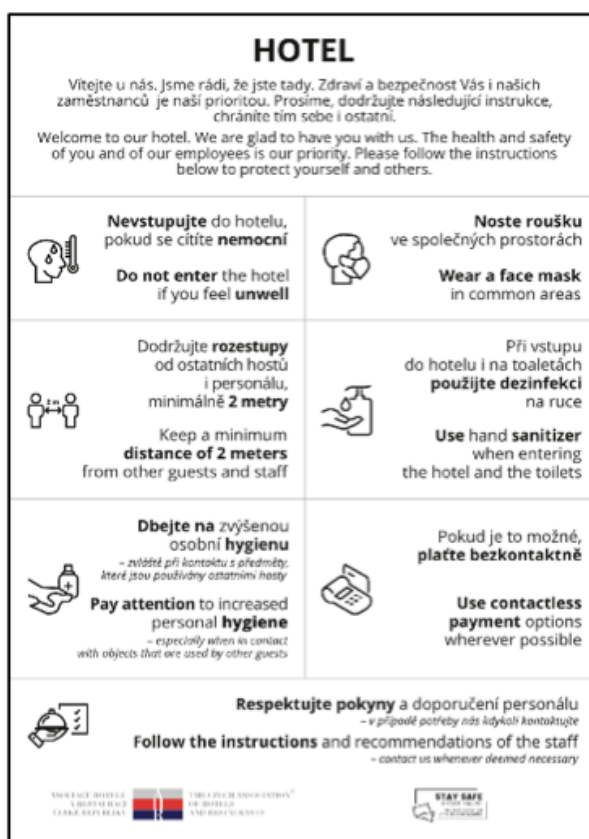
HOTEL

Vítejte u nás. Jsme rádi, že jste tady. Zdraví a bezpečnost Vás i našich zaměstnanců je naší prioritou. Prosíme, dodržujte následující instrukce, chráníte tím sebe i ostatní.

Welcome to our hotel. We are glad to have you with us. The health and safety of you and of our employees is our priority. Please follow the instructions below to protect yourself and others.

**Nevstupujte** do hotelu, pokud se cítíte **nemocní**

**Do not enter** the hotel if you feel **unwell**

**Noste roušku** ve společných prostorách

**Wear a face mask** in common areas

Dodržujte **rozestupy** od ostatních hostů i personálu, minimálně **2 metry**

2 m

Keep a minimum **distance of 2 meters** from other guests and staff

Při vstupu do hotelu i na toaletách **použijte dezinfekci** na ruce

**Use** hand **sanitizer** when entering the hotel and the toilets

**Dbejte na** zvýšenou osobní **hygienu**
– zvláště při kontaktu s předměty, které jsou používány ostatními hosty

**Pay attention** to increased personal **hygiene**
– especially when in contact with objects that are used by other guests

Pokud je to možné, **plaťte bezkontaktně**

**Use contactless payment** options wherever possible

**Respektujte pokyny** a doporučení personálu
– v případě potřeby nás kdykoli kontaktujte

**Follow the instructions** and recommendations of the staff
– contact us whenever deemed necessary

ASOCIACE HOTELŮ A RESTAURACÍ ČESKÉ REPUBLIKY

THE CZECH ASSOCIATION OF HOTELS AND RESTAURANTS

STAY SAFE
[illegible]